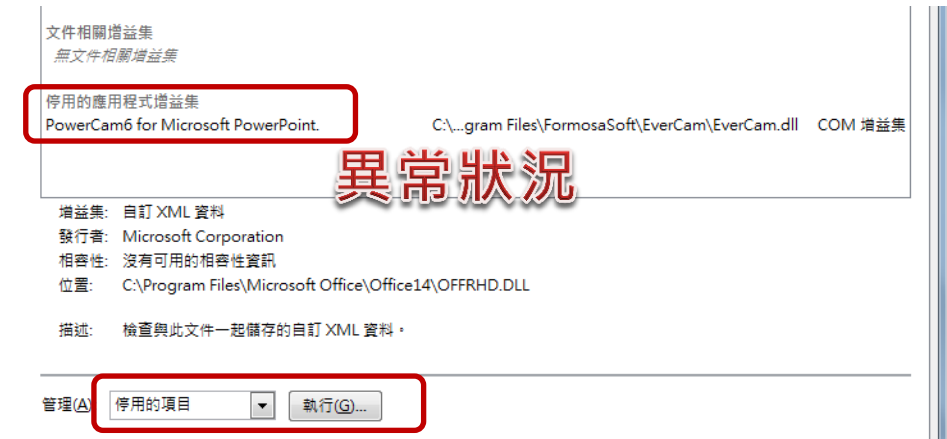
文件相關增益集
無文件相關增益集

停用的應用程式增益集
PowerCam6 for Microsoft PowerPoint. C:\...gram Files\FormosaSoft\EverCam\EverCam.dll COM 增益集

異常狀況

增益集: 自訂 XML 資料
發行者: Microsoft Corporation
相容性: 沒有可用的相容性資訊
位置: C:\Program Files\Microsoft Office\Office14\OFFRHD.DLL

描述: 檢查與此文件一起儲存的自訂 XML 資料。

管理(A) 停用的項目 執行(G)...